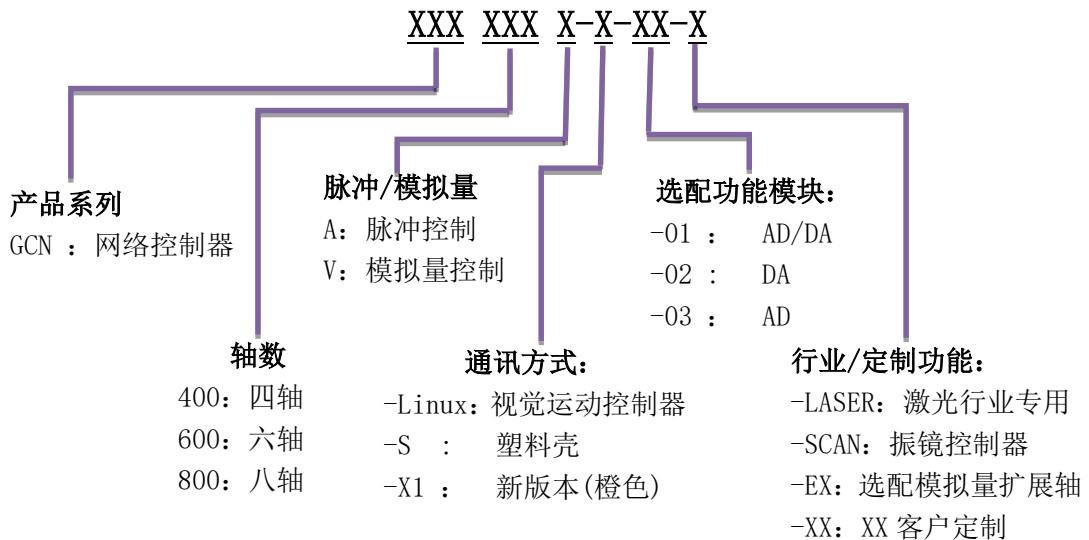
XXX XXX X-X-XX-X

产品系列
GCN ：网络控制器

轴数
400：四轴
600：六轴
800：八轴

脉冲/模拟量
A：脉冲控制
V：模拟量控制

通讯方式：
-Linux：视觉运动控制器
-S ： 塑料壳
-X1 ： 新版本(橙色)

选配功能模块：
-01 ： AD/DA
-02 ： DA
-03 ： AD

行业/定制功能：
-LASER：激光行业专用
-SCAN：振镜控制器
-EX：选配模拟量扩展轴
-XX：XX 客户定制